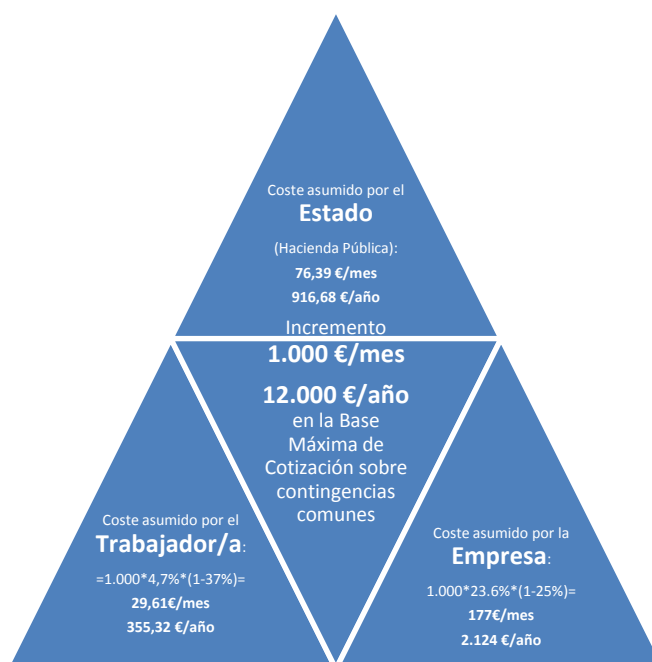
Coste asumido por el
Estado
(Hacienda Pública):
76,39 €/mes
916,68 €/año

Incremento
1.000 €/mes
12.000 €/año
en la Base Máxima de Cotización sobre contingencias comunes

Coste asumido por el
Trabajador/a:
=1.000*4,7%*(1-37%)=
29,61€/mes
355,32 €/año

Coste asumido por la
Empresa:
1.000*23.6%*(1-25%)=
177€/mes
2.124 €/año